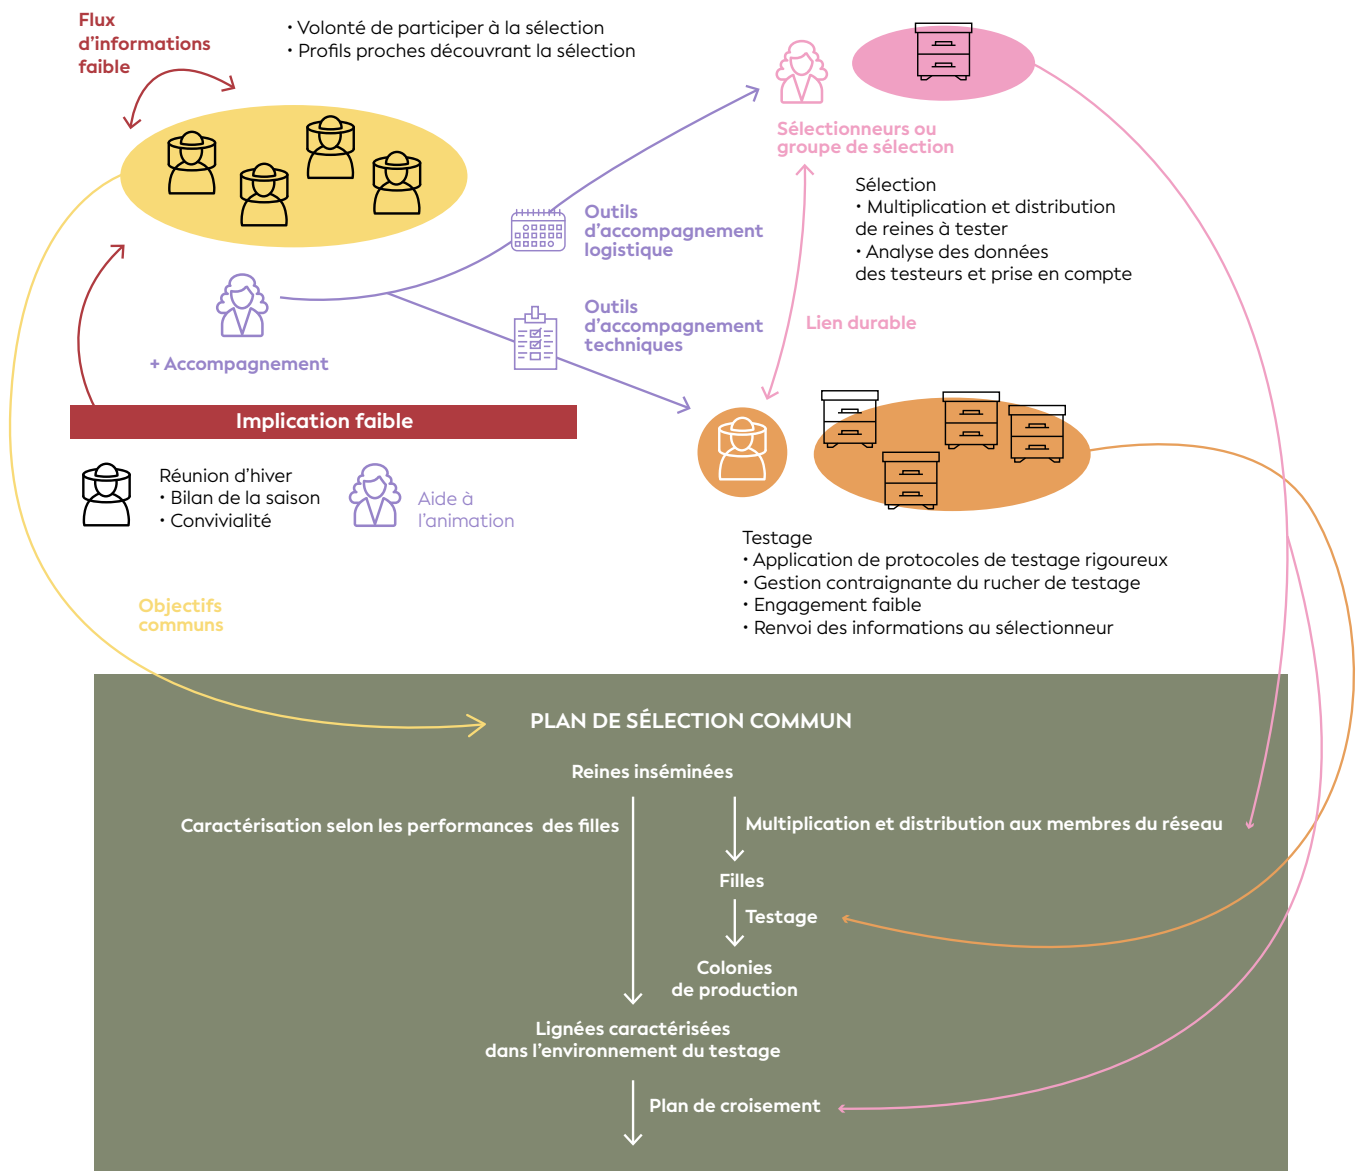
Flux d'informations faible

• Volonté de participer à la sélection
• Profils proches découvrant la sélection

Sélectionneurs ou groupe de sélection

Sélection
• Multiplication et distribution de reines à tester
• Analyse des données des testeurs et prise en compte

Outils d'accompagnement logistique

Outils d'accompagnement techniques

Lien durable

+ Accompagnement

Implication faible

Réunion d'hiver
• Bilan de la saison
• Convivialité

Aide à l'animation

Testage
• Application de protocoles de testage rigoureux
• Gestion contraignante du rucher de testage
• Engagement faible
• Renvoi des informations au sélectionneur

Objectifs communs

PLAN DE SÉLECTION COMMUN

Reines inséminées

Caractérisation selon les performances des filles

Multiplication et distribution aux membres du réseau

Filles

Testage

Colonies de production

Lignées caractérisées dans l'environnement du testage

Plan de croisement